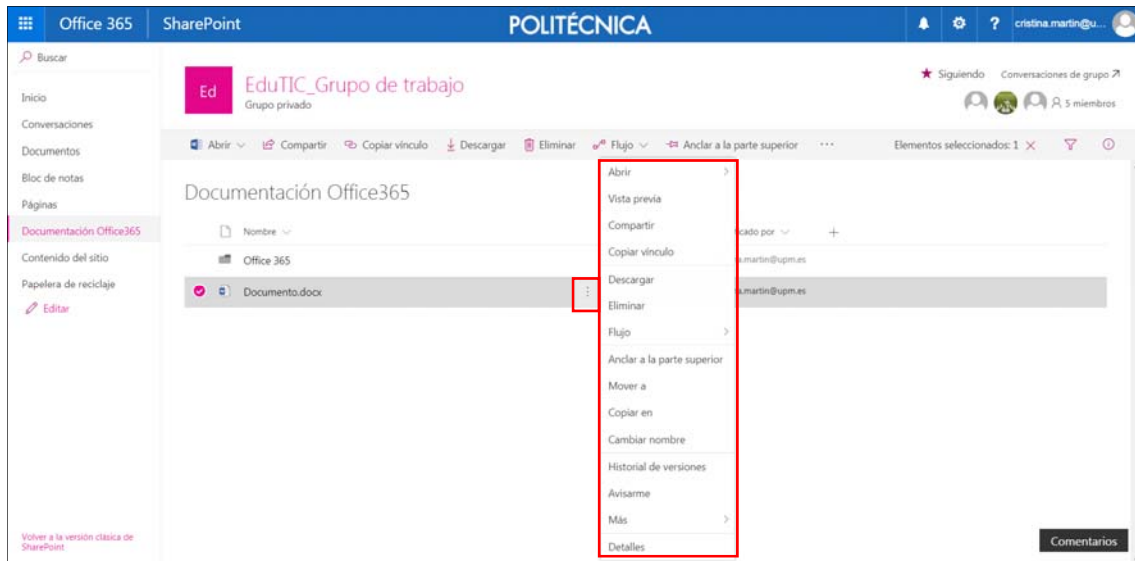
Office 365 SharePoint POLITÉCNICA cristina.martin@u...

Buscar

Inicio
Conversaciones
Documentos
Bloc de notas
Páginas
Documentación Office365
Contenido del sitio
Papelera de reciclaje
Editar

Volver a la versión clásica de SharePoint

Ed EduTIC_Grupo de trabajo
Grupo privado

Siguiendo Conversaciones de grupo
5 miembros

Abrir Compartir Copiar vínculo Descargar Eliminar Flujo Anclar a la parte superior ··· Elementos seleccionados: 1

Documentación Office365

Nombre
Office 365
Documento.docx

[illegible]cado por
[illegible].martin@upm.es
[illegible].martin@upm.es

Abrir
Vista previa
Compartir
Copiar vínculo
Descargar
Eliminar
Flujo
Anclar a la parte superior
Mover a
Copiar en
Cambiar nombre
Historial de versiones
Avisarme
Más
Detalles

Comentarios